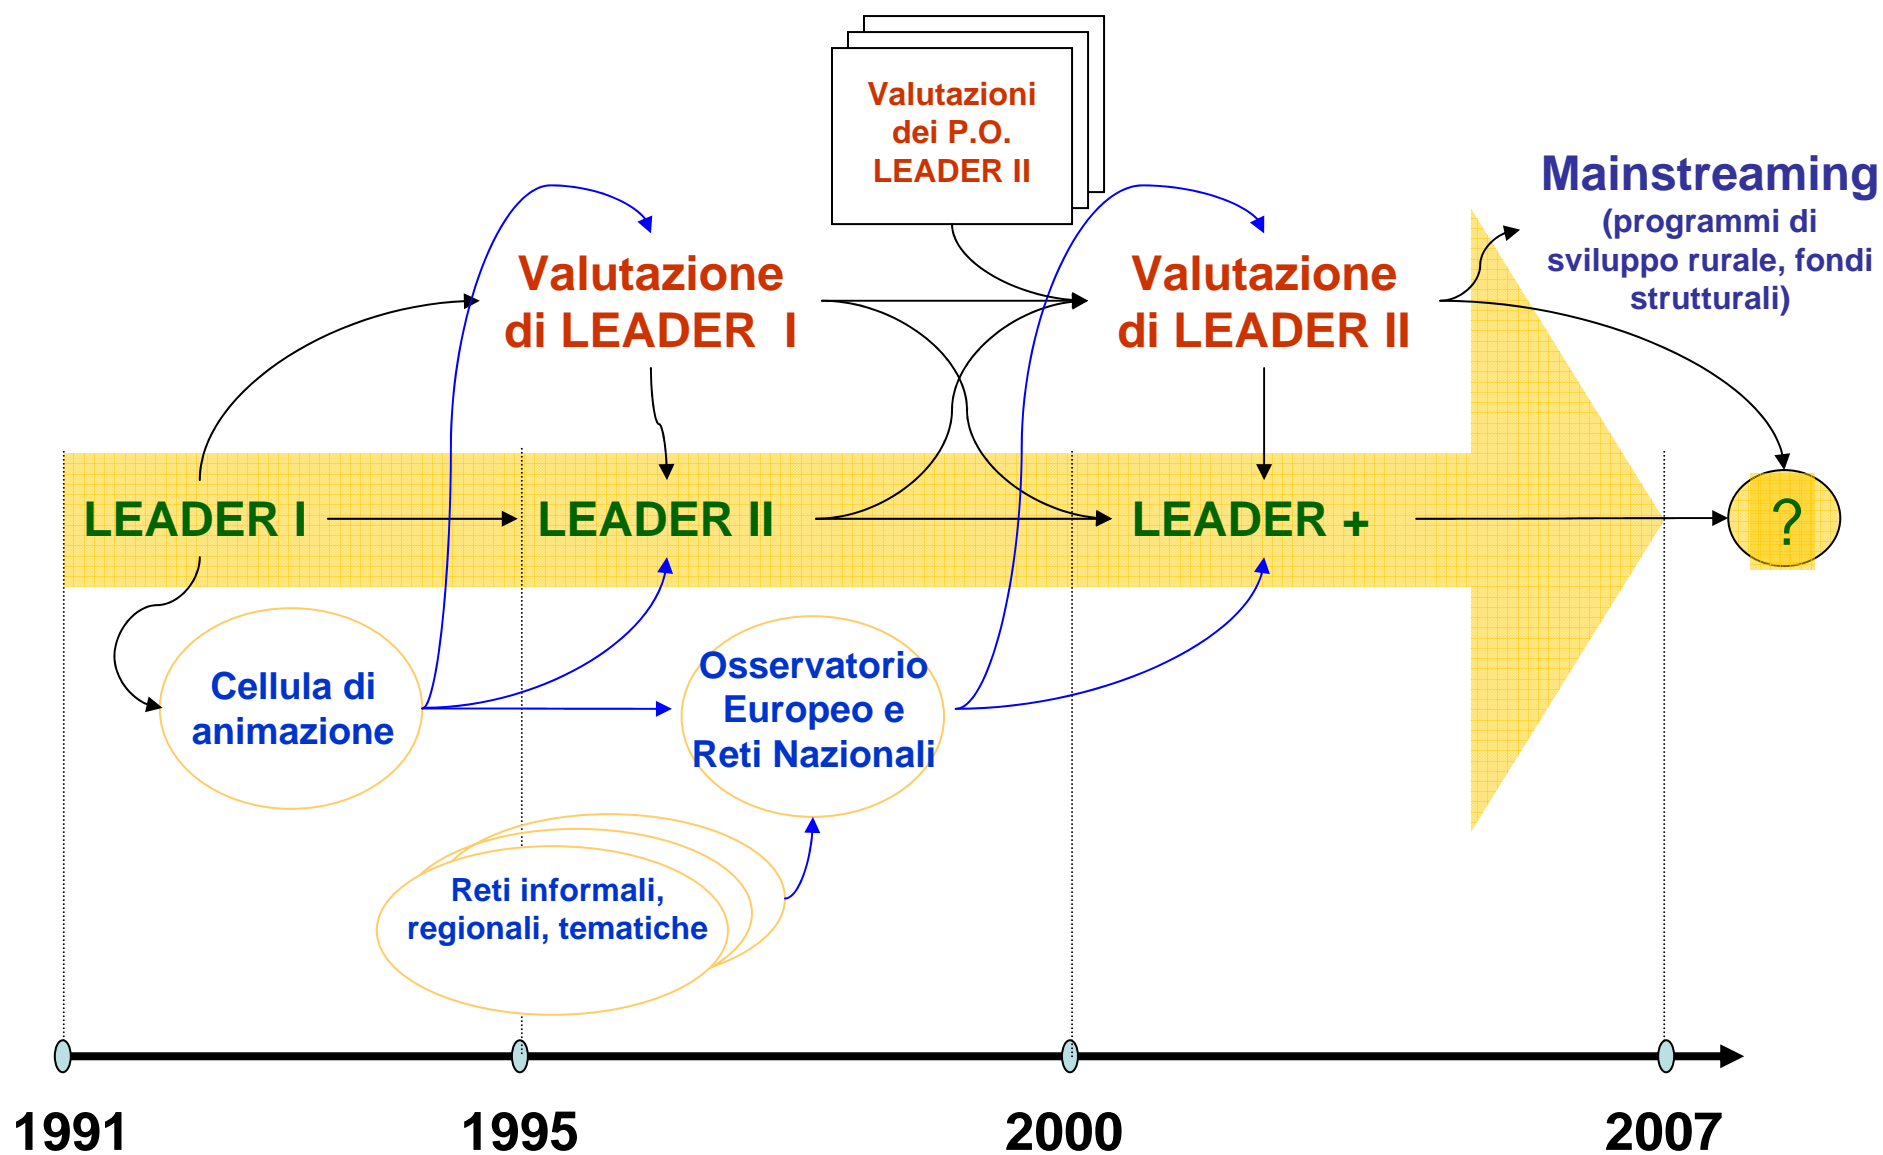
Valutazioni dei P.O. LEADER II

Mainstreaming
(programmi di sviluppo rurale, fondi strutturali)

Valutazione di LEADER I

Valutazione di LEADER II

LEADER I

LEADER II

LEADER +

?

Cellula di animazione

Osservatorio Europeo e Reti Nazionali

Reti informali, regionali, tematiche

1991

1995

2000

2007